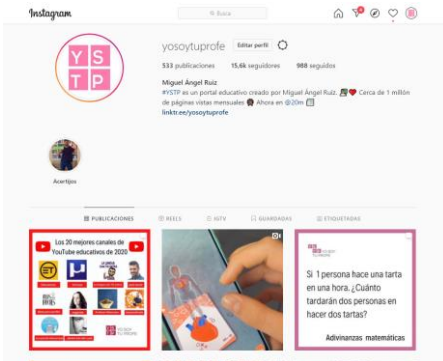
Instagram

Busca

yosoytuprofe Editar perfil

533 publicaciones 15.6k seguidores 988 seguidos

Miguel Ángel Ruiz
#YSTP es un portal educativo creado por Miguel Ángel Ruiz. Cerca de 1 millón de páginas vistas mensuales Ahora en @20m
linktr.ee/yosoytuprofe

Acertijos

PUBLICACIONES REELS IGTV GUARDADAS ETIQUETADAS

Los 20 mejores canales de YouTube educativos de 2020

Si 1 persona hace una tarta en una hora. ¿Cuánto tardarán dos personas en hacer dos tartas?

Adivinanzas matemáticas